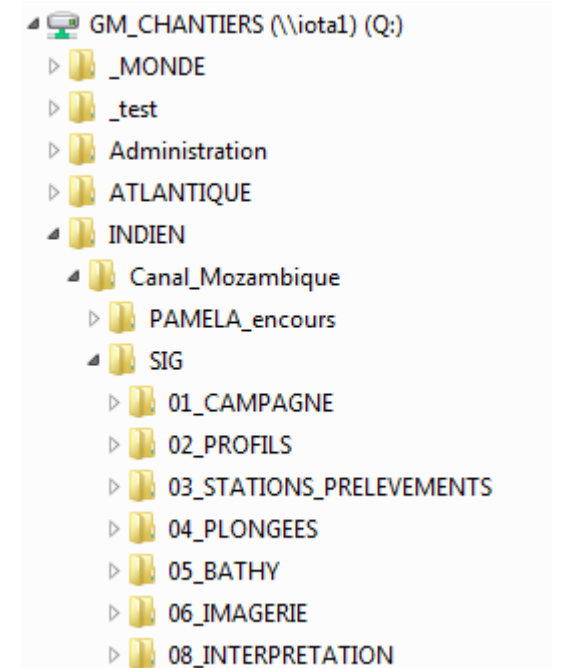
GM_CHANTIERS (\\iota1) (Q:)
_MONDE
_test
Administration
ATLANTIQUE
INDIEN
Canal_Mozambique
PAMELA_encours
SIG
01_CAMPAGNE
02_PROFILS
03_STATIONS_PRELEVEMENTS
04_PLONGEES
05_BATHY
06_IMAGERIE
08_INTERPRETATION